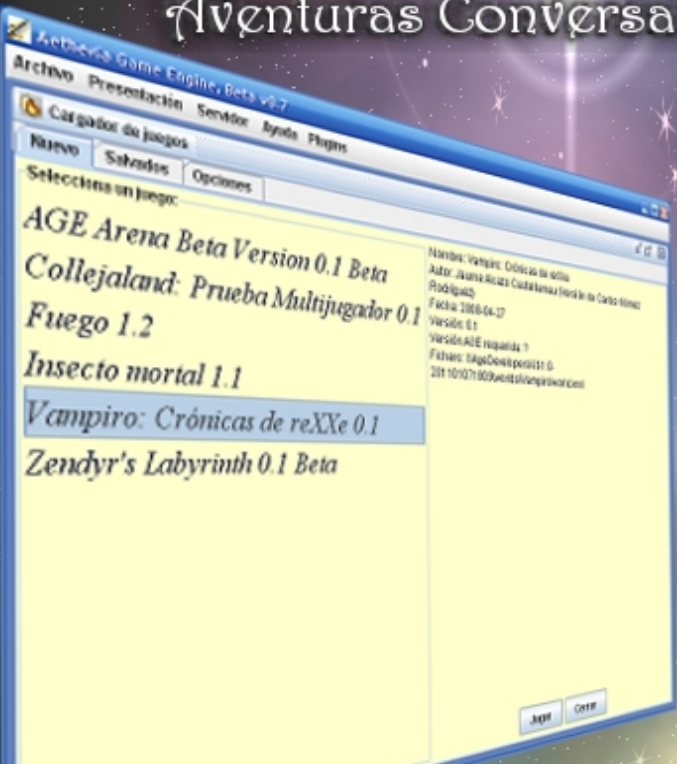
Aventuras Conversa

Aetheria Game Engine, Beta v0.7

Archivo Presentación Servidor Ayuda Plugins

Cargador de juegos

Nuevo Salvados Opciones

Selecciona un juego:

AGE Arena Beta Version 0.1 Beta

Collejaland: Prueba Multijugador 0.1

Fuego 1.2

Insecto mortal 1.1

Vampiro: Crónicas de reXXe 0.1

Zendyr's Labyrinth 0.1 Beta

Nombre: Vampiro: Crónicas de reXXe
Autor: Jaume Alcazo Castellarnau (Versión de Carlos Gómez Rodríguez)
Fecha: 2008-04-17
Versión: 0.1
Versión AGE requerida: 1
Fichero: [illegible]

Jugar Cerrar